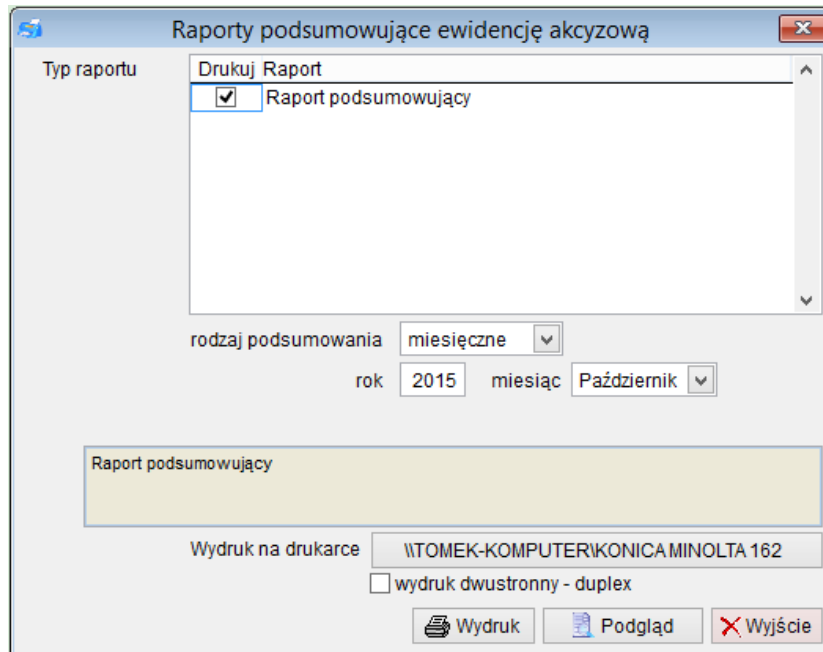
Raporty podsumowujące ewidencję akcyzową

Typ raportu

| Drukuj | Raport |
|---|---|
| ☑ | Raport podsumowujący |

rodzaj podsumowania miesięczne

rok 2015 miesiąc Październik

Raport podsumowujący

Wydruk na drukarce \\TOMEK-KOMPUTER\KONICA MINOLTA 162

wydruk dwustronny - duplex

Wydruk Podgląd Wyjście